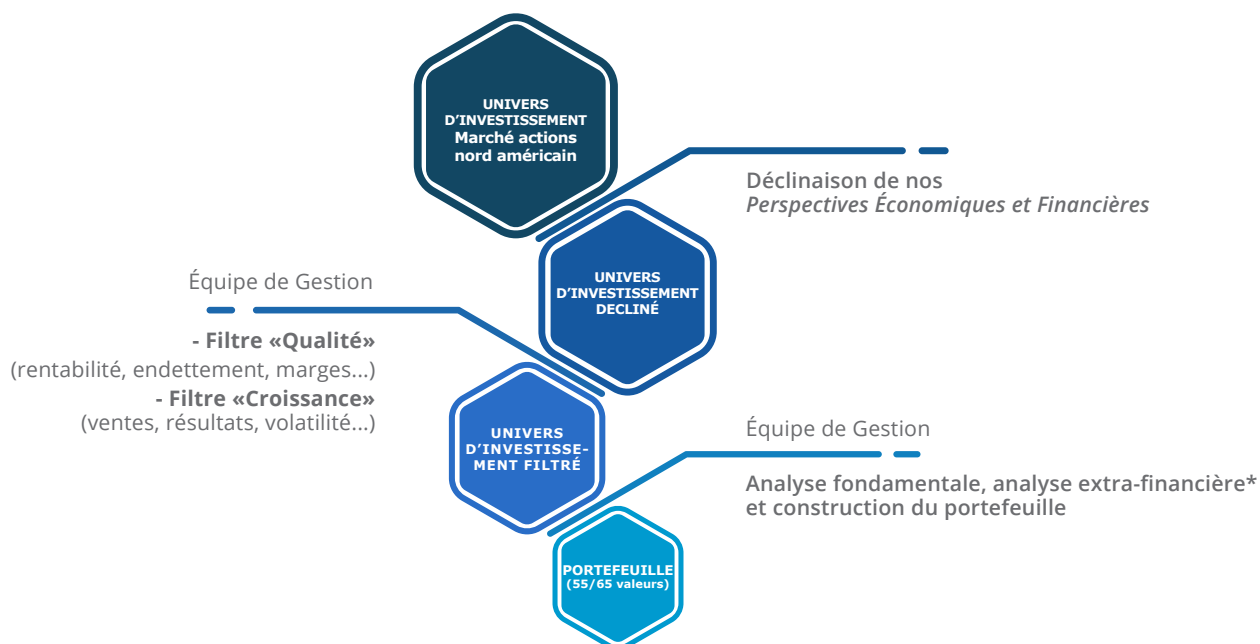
UNIVERS D'INVESTISSEMENT Marché actions nord américain

Déclinaison de nos *Perspectives Économiques et Financières*

UNIVERS D'INVESTISSEMENT DECLINÉ

Équipe de Gestion

- Filtre «Qualité»
(rentabilité, endettement, marges...)
- Filtre «Croissance»
(ventes, résultats, volatilité...)

UNIVERS D'INVESTISSEMENT FILTRÉ

Équipe de Gestion

Analyse fondamentale, analyse extra-financière* et construction du portefeuille

PORTEFEUILLE (55/65 valeurs)